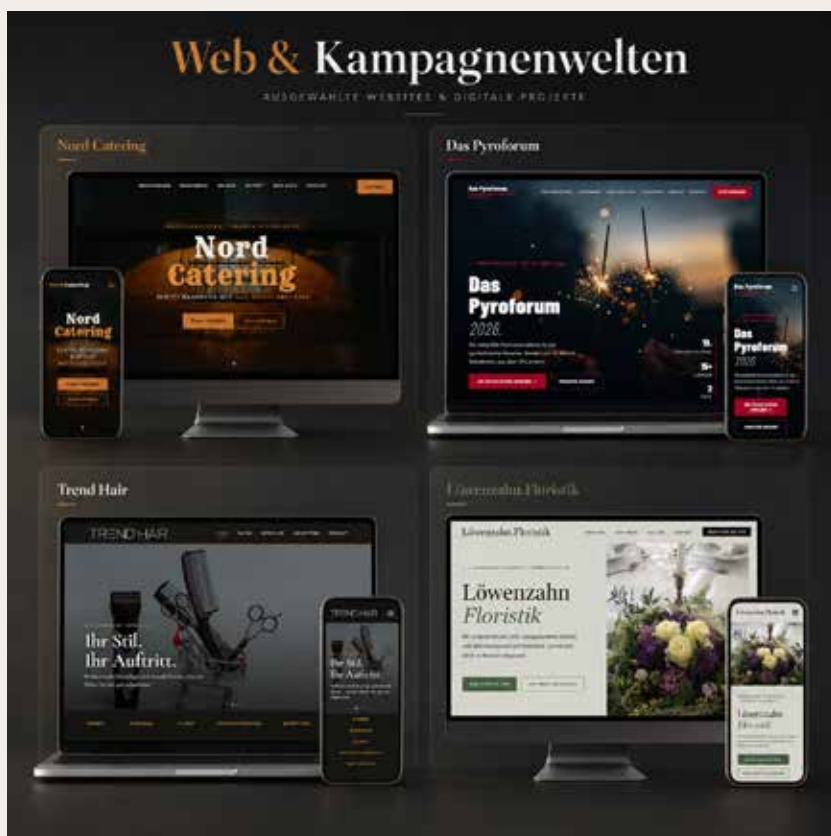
Web & Kampagnenwelten

AUSGEWÄHLTE WEBSITES & DIGITALE PROJEKTE

Nord Catering

Nord Catering

Nord Catering

Das Pyroforum

Das Pyroforum 2026

Das Pyroforum 2026

Trend Hair

TREND HAIR

Ihr Stil. Ihr Auftritt.

Ihr Stil. Ihr Auftritt.

Löwenzahn Floristik

Löwenzahn Floristik

Löwenzahn Floristik

Löwenzahn Floristik